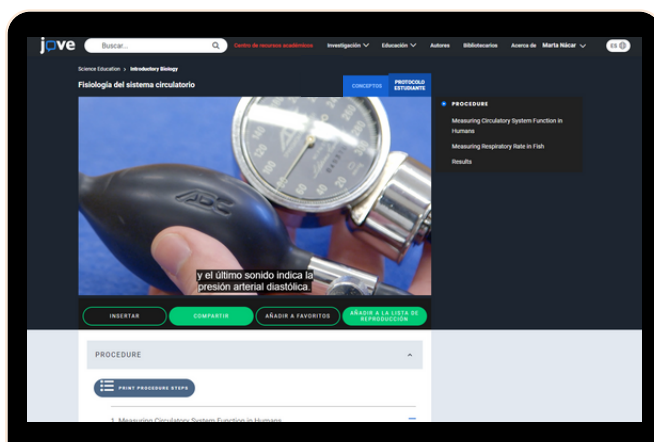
jove Buscar... Centro de recursos académicos Investigación Educación Autores Bibliotecarios Acerca de Marta Nácar ES

Science Education › Introductory Biology

Fisiología del sistema circulatorio

CONCEPTOS PROTOCOLO ESTUDIANTE

PROCEDURE

Measuring Circulatory System Function in Humans

Measuring Respiratory Rate in Fish

Results

ADC

y el último sonido indica la presión arterial diastólica.

INSERTAR COMPARTIR AÑADIR A FAVORITOS AÑADIR A LA LISTA DE REPRODUCCIÓN

PROCEDURE

PRINT PROCEDURE STEPS

1. Measuring Circulatory System Function in Humans